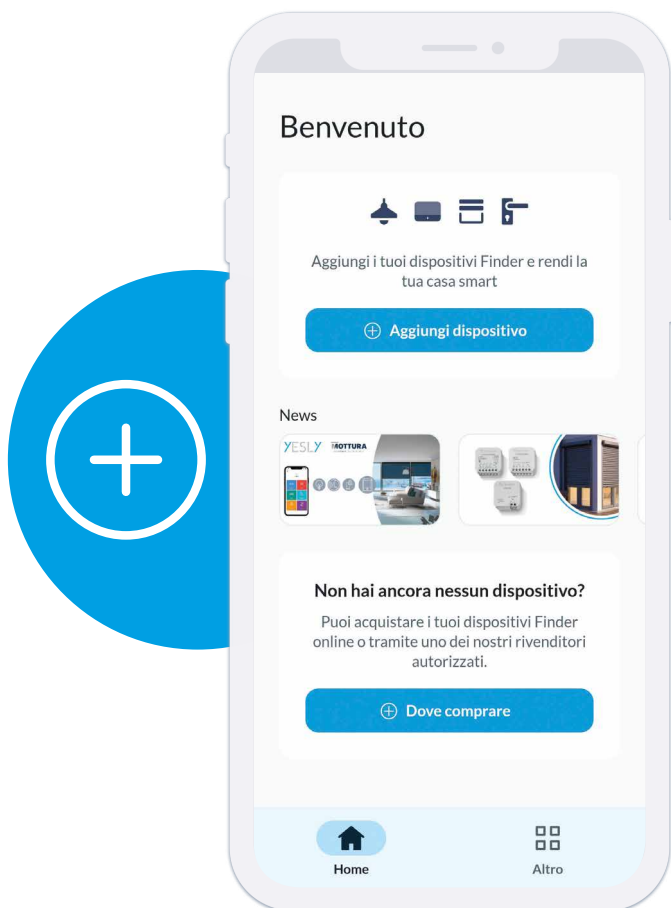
Benvenuto

Aggiungi i tuoi dispositivi Finder e rendi la tua casa smart

Aggiungi dispositivo

News

YESLY MOTTURA

Non hai ancora nessun dispositivo?

Puoi acquistare i tuoi dispositivi Finder online o tramite uno dei nostri rivenditori autorizzati.

Dove comprare

Home

Altro